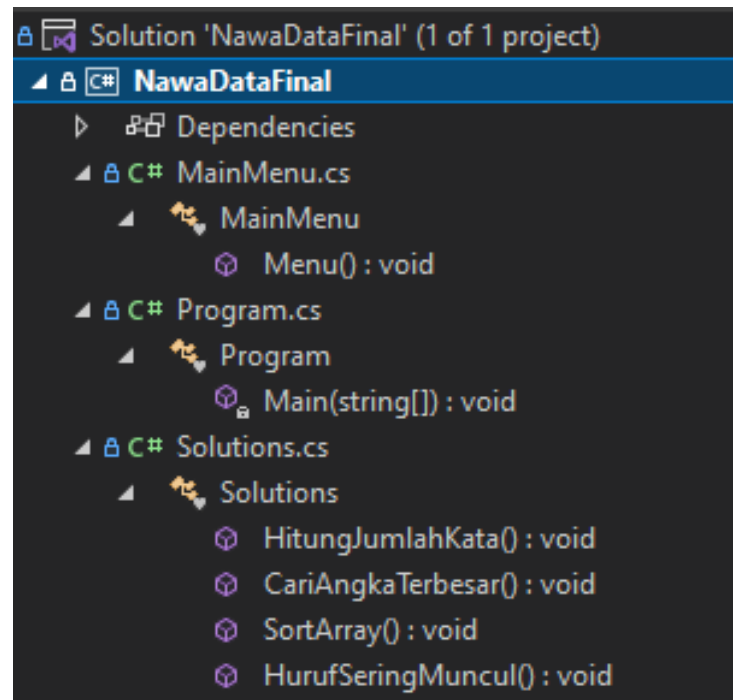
Solution 'NawaDataFinal' (1 of 1 project)
C# NawaDataFinal
Dependencies
C# MainMenu.cs
MainMenu
Menu() : void
C# Program.cs
Program
Main(string[]) : void
C# Solutions.cs
Solutions
HitungJumlahKata() : void
CariAngkaTerbesar() : void
SortArray() : void
HurufSeringMuncul() : void